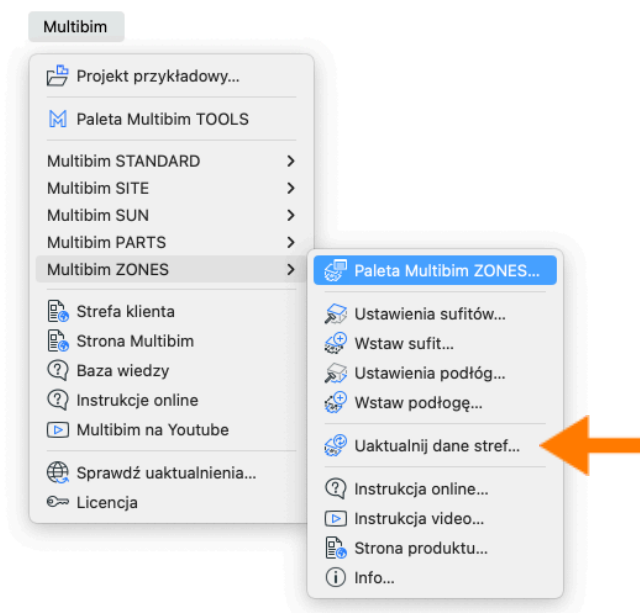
Multibim

Projekt przykładowy...

Paleta Multibim TOOLS

Multibim STANDARD
Multibim SITE
Multibim SUN
Multibim PARTS
Multibim ZONES

Strefa klienta
Strona Multibim
Baza wiedzy
Instrukcje online
Multibim na Youtube

Sprawdź uaktualnienia...
Licencja

Paleta Multibim ZONES...

Ustawienia sufitów...
Wstaw sufit...
Ustawienia podłóg...
Wstaw podłogę...

Uaktualnij dane stref...

Instrukcja online...
Instrukcja video...
Strona produktu...
Info...